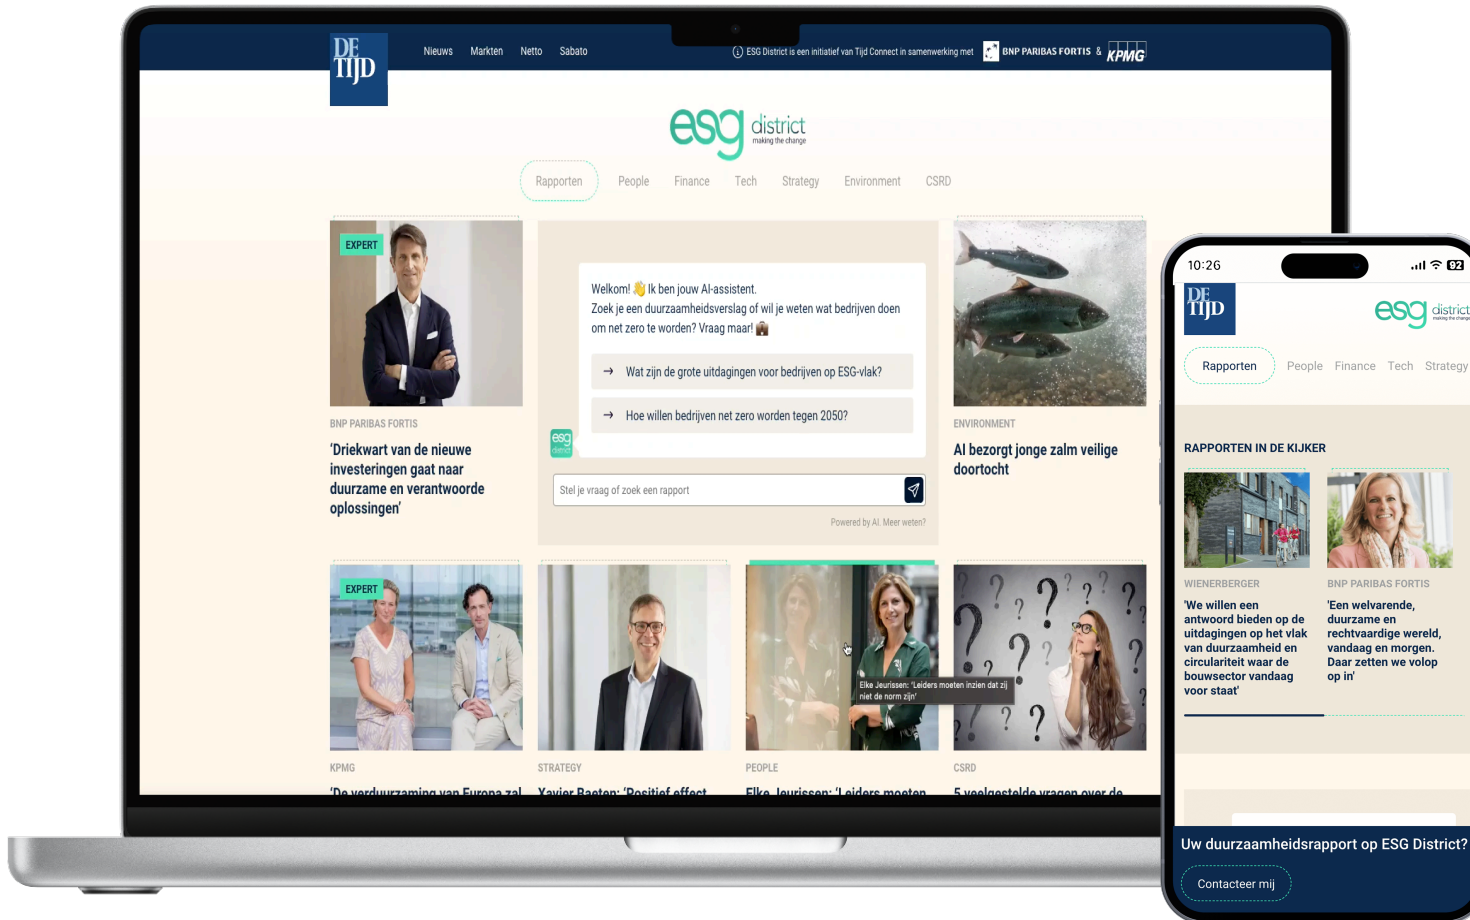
DE TIJD

Nieuws Markten Netto Sabato

ESG District is een initiatief van Tijd Connect in samenwerking met BNP PARIBAS FORTIS & KPMG

esg district making the change

Rapporten People Finance Tech Strategy Environment CSRD

EXPERT

BNP PARIBAS FORTIS

'Driekwart van de nieuwe investeringen gaat naar duurzame en verantwoorde oplossingen'

Welkom! 👋 Ik ben jouw AI-assistent.
Zoek je een duurzaamheidsverslag of wil je weten wat bedrijven doen om net zero te worden? Vraag maar! 💼

→ Wat zijn de grote uitdagingen voor bedrijven op ESG-vlak?

→ Hoe willen bedrijven net zero worden tegen 2050?

esg district

Stel je vraag of zoek een rapport

Powered by AI. Meer weten?

ENVIRONMENT

AI bezorgt jonge zalm veilige doortocht

EXPERT

KPMG

'De verduurzaming van Europa zal

STRATEGY

Xavier Baeten: 'Positief effect

PEOPLE

Elke Jeurissen: 'Leiders moeten

Elke Jeurissen: 'Leiders moeten inzien dat zij niet de norm zijn'

CSRD

5 veelgestelde vragen over de

10:26

92

DE TIJD

esg district making the change

Rapporten People Finance Tech Strategy

RAPPORTEN IN DE KIJKER

WIENERBERGER

'We willen een antwoord bieden op de uitdagingen op het vlak van duurzaamheid en circulariteit waar de bouwsector vandaag voor staat'

BNP PARIBAS FORTIS

'Een welvarende, duurzame en rechtvaardige wereld, vandaag en morgen. Daar zetten we volop op in'

Uw duurzaamheidsrapport op ESG District?

Contacteer mij